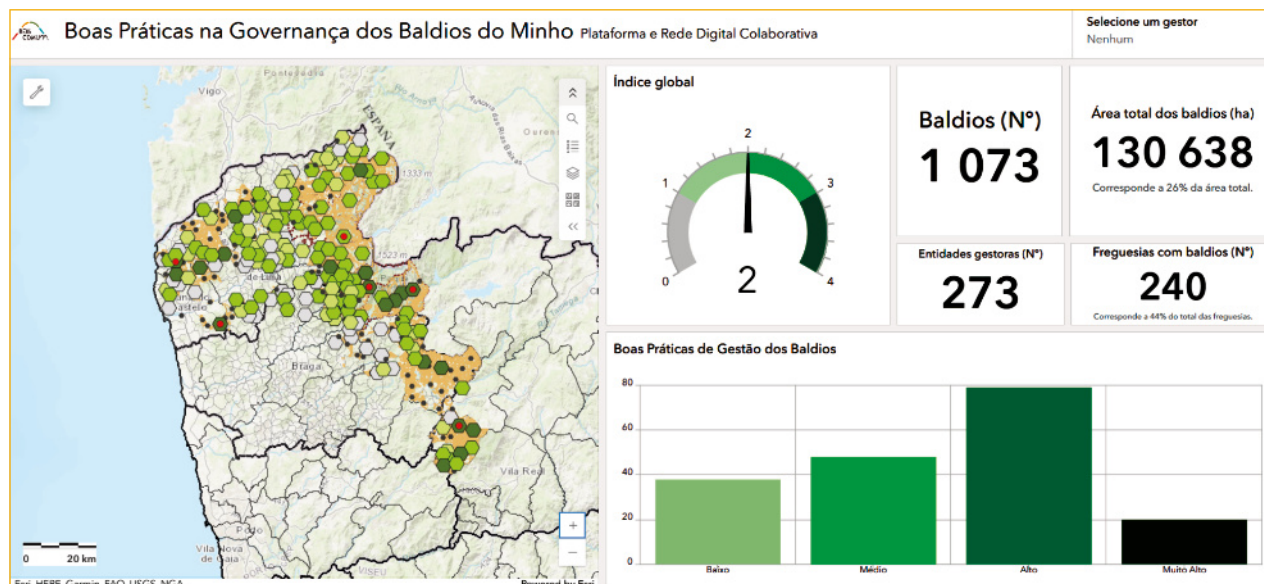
Boas Práticas na Governança dos Baldios do Minho Plataforma e Rede Digital Colaborativa

Selecione um gestor
Nenhum

Pontevedra
Vigo
Ourense
ESPAÑA
1333 m
1523 m
Braga
Vila Real
Vila Nova de Gaia
VISEU
0 20 km
Esri, HERE, Garmin, FAO, USGS, NGA
Powered by Esri

Índice global

0
1
2
3
4
2

Baldios (N°)
1 073

Área total dos baldios (ha)
130 638
Corresponde a 26% da área total.

Entidades gestoras (N°)
273

Freguesias com baldios (N°)
240
Corresponde a 44% do total das freguesias.

Boas Práticas de Gestão dos Baldios

80
60
40
20
0

Baixo
Médio
Alto
Muito Alto